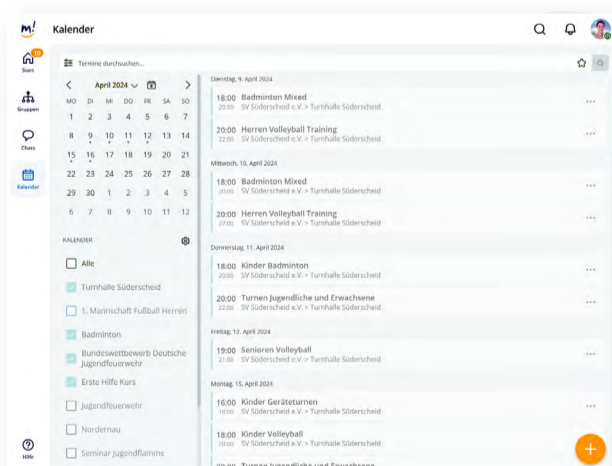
m!
Kalender

10
Start
Gruppen
Chats
Kalender
Hilfe

Termine durchsuchen...

April 2024

| MO | DI | MI | DO | FR | SA | SO |
|---|---|---|---|---|---|---|
| 1 | 2 | 3 | 4 | 5 | 6 | 7 |
| 8 | 9 | 10 | 11 | 12 | 13 | 14 |
| 15 | 16 | 17 | 18 | 19 | 20 | 21 |
| 22 | 23 | 24 | 25 | 26 | 27 | 28 |
| 29 | 30 | 1 | 2 | 3 | 4 | 5 |
| 6 | 7 | 8 | 9 | 10 | 11 | 12 |

KALENDER

Alle
Turnhalle Südersched
1. Mannschaft Fußball Herren
Badminton
Bundeswettbewerb Deutsche Jugendfeuerwehr
Erste Hilfe Kurs
Jugendfeuerwehr
Nordenau
Seminar Jugendflamme

Dienstag, 9. April 2024
18:00 20:00 Badminton Mixed
SV Södersched e.V. > Turnhalle Södersched
20:00 22:00 Herren Volleyball Training
SV Södersched e.V. > Turnhalle Södersched

Mittwoch, 10. April 2024
18:00 20:00 Badminton Mixed
SV Södersched e.V. > Turnhalle Södersched
20:00 22:00 Herren Volleyball Training
SV Södersched e.V. > Turnhalle Södersched

Donnerstag, 11. April 2024
18:00 20:00 Kinder Badminton
SV Södersched e.V. > Turnhalle Södersched
20:00 22:00 Turnen Jugendliche und Erwachsene
SV Södersched e.V. > Turnhalle Södersched

Freitag, 12. April 2024
19:00 21:00 Senioren Volleyball
SV Södersched e.V. > Turnhalle Södersched

Montag, 15. April 2024
16:00 18:00 Kinder Geräteturnen
SV Södersched e.V. > Turnhalle Södersched
18:00 20:00 Kinder Volleyball
SV Södersched e.V. > Turnhalle Södersched
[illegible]